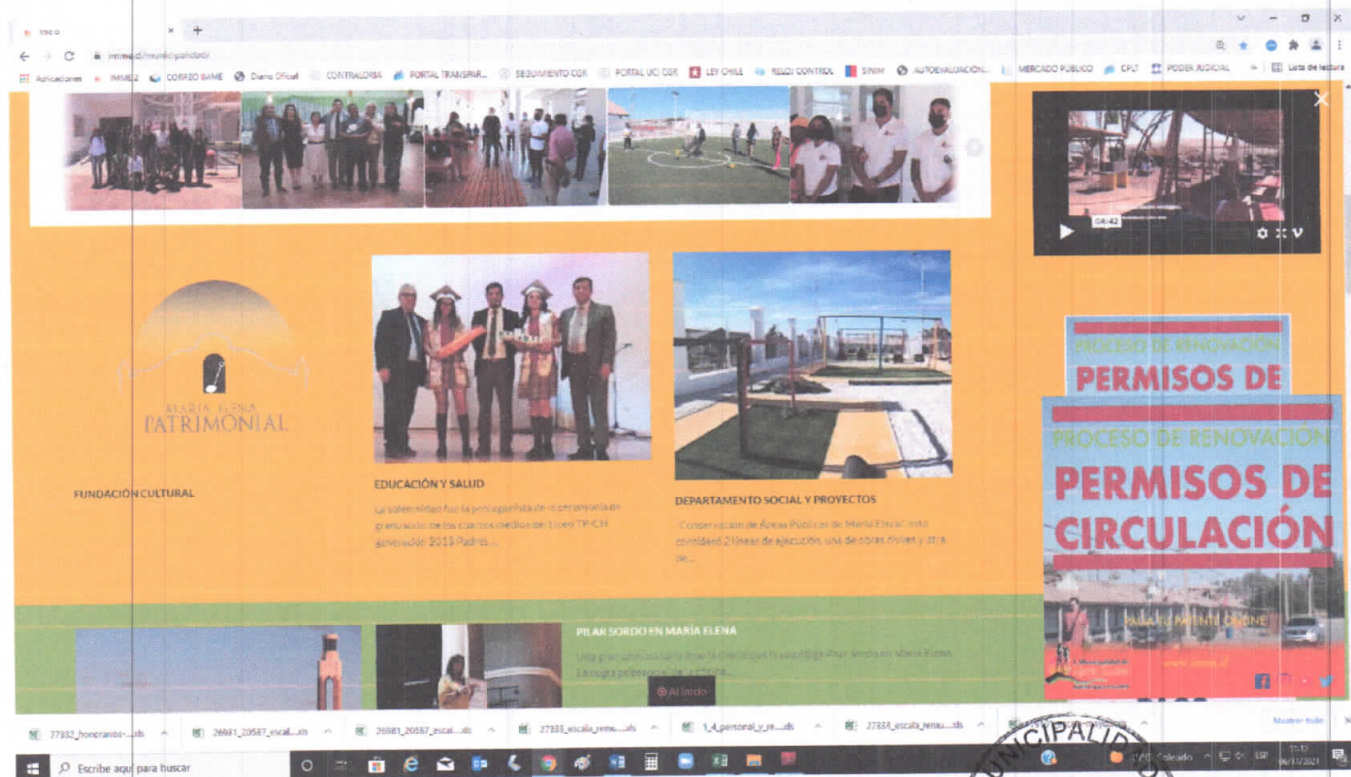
Inicio × +

immel.cl/municipalidad

Aplicaciones IMMEL2 CORREO IMME Diario Oficial CONTRALORIA PORTAL TRANSPAR... SEGUIMIENTO CGR PORTAL UCI CGR LEY CHILE RELOJ CONTROL SINIM AUTOEVALUACION... MERCADO PUBLICO CPLT PODER JUDICIAL Lista de lectura

04:42

MARÍA ELENA PATRIMONIAL

FUNDACIÓN CULTURAL

EDUCACIÓN Y SALUD

La solemnidad fue la protagonista de la ceremonia de graduación de los cuartos medios del Liceo TP-CH generación 2019 Padres...

DEPARTAMENTO SOCIAL Y PROYECTOS

"Conservación de Áreas Públicas de María Elena" esto consideró 2 líneas de ejecución, una de obras civiles y otra de...

PROCESO DE RENOVACIÓN PERMISOS DE

PROCESO DE RENOVACIÓN PERMISOS DE CIRCULACIÓN

PAGA TU PERMISO ONLINE

www.imme.cl

PILAR SORDO EN MARÍA ELENA

Una gran convocatoria tuvo la charla de la psicóloga Pilar Sordo en María Elena. La cual a potenciar la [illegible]...

Al tacto

27332_honorarios-....xls 26981_20587_escal....xls 26981_20587_escal....xls 27333_escala_remu....xls 1_4_personal_y_re....xls 27333_escala_remu....xls

Mostrar todo

Escribe aquí para buscar

Nublado ESP 11:12 06/11/2021

MUNICIPALIDAD